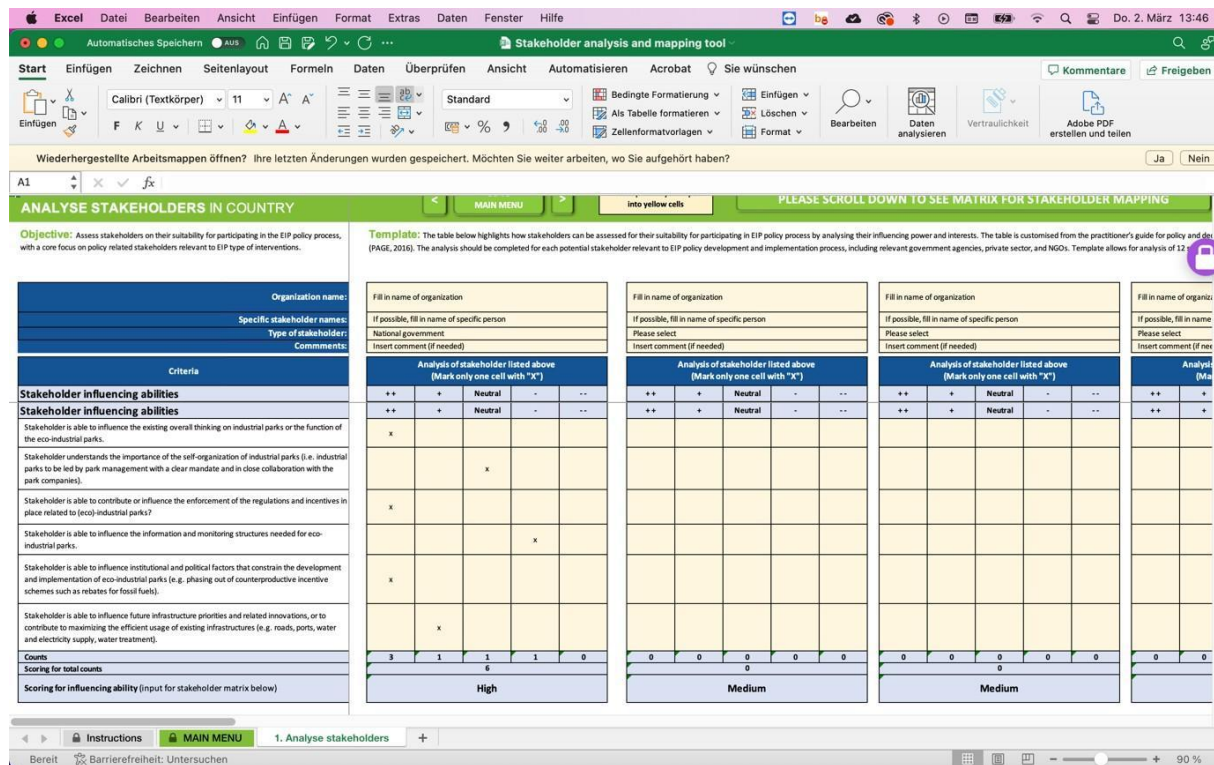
Excel Datei Bearbeiten Ansicht Einfügen Format Extras Daten Fenster Hilfe

Do. 2. März 13:46

Automatisches Speichern AUS

Stakeholder analysis and mapping tool

Start Einfügen Zeichnen Seitenlayout Formeln Daten Überprüfen Ansicht Automatisieren Acrobat Sie wünschen

Kommentare Freigeben

Einfügen

Calibri (Textkörper) 11

Standard

Bedingte Formatierung
Als Tabelle formatieren
Zellenformatvorlagen

Einfügen
Löschen
Format

Bearbeiten

Daten analysieren

Vertraulichkeit

Adobe PDF erstellen und teilen

Wiederhergestellte Arbeitsmappen öffnen? Ihre letzten Änderungen wurden gespeichert. Möchten Sie weiter arbeiten, wo Sie aufgehört haben?

Ja Nein

A1

ANALYSE STAKEHOLDERS IN COUNTRY

MAIN MENU

into yellow cells

PLEASE SCROLL DOWN TO SEE MATRIX FOR STAKEHOLDER MAPPING

Objective: Assess stakeholders on their suitability for participating in the EIP policy process, with a core focus on policy related stakeholders relevant to EIP type of interventions.

Template: The table below highlights how stakeholders can be assessed for their suitability for participating in EIP policy process by analysing their influencing power and interests. The table is customised from the practitioner's guide for policy and de (PAGE, 2016). The analysis should be completed for each potential stakeholder relevant to EIP policy development and implementation process, including relevant government agencies, private sector, and NGOs. Template allows for analysis of 12

| Organization name: | Fill in name of organization | | | | | Fill in name of organization | | | | | Fill in name of organization | | | | | Fill in name of organiz |
|---|---|---|---|---|---|---|---|---|---|---|---|---|---|---|---|---|
| Specific stakeholder names: | If possible, fill in name of specific person | | | | | If possible, fill in name of specific person | | | | | If possible, fill in name of specific person | | | | | If possible, fill in name |
| Type of stakeholder: | National government | | | | | Please select | | | | | Please select | | | | | Please select |
| Commments: | Insert comment (if needed) | | | | | Insert comment (if needed) | | | | | Insert comment (if needed) | | | | | Insert comment (if nee |
| Criteria | Analysis of stakeholder listed above (Mark only one cell with "X") | | | | | Analysis of stakeholder listed above (Mark only one cell with "X") | | | | | Analysis of stakeholder listed above (Mark only one cell with "X") | | | | | Analysi (Ma |
| Stakeholder influencing abilities | ++ | + | Neutral | - | -- | ++ | + | Neutral | - | -- | ++ | + | Neutral | - | -- | ++ |
| Stakeholder influencing abilities | ++ | + | Neutral | - | -- | ++ | + | Neutral | - | -- | ++ | + | Neutral | - | -- | ++ |
| Stakeholder is able to influence the existing overall thinking on industrial parks or the function of the eco-industrial parks. | x | | | | | | | | | | | | | | | |
| Stakeholder understands the importance of the self-organization of industrial parks (i.e. industrial parks to be led by park management with a clear mandate and in close collaboration with the park companies). | | | x | | | | | | | | | | | | | |
| Stakeholder is able to contribute or influence the enforcement of the regulations and incentives in place related to (eco)-industrial parks? | x | | | | | | | | | | | | | | | |
| Stakeholder is able to influence the information and monitoring structures needed for eco-industrial parks. | | | | x | | | | | | | | | | | | |
| Stakeholder is able to influence institutional and political factors that constrain the development and implementation of eco-industrial parks (e.g. phasing out of counterproductive incentive schemes such as rebates for fossil fuels). | x | | | | | | | | | | | | | | | |
| Stakeholder is able to influence future infrastructure priorities and related innovations, or to contribute to maximizing the efficient usage of existing infrastructures (e.g. roads, ports, water and electricity supply, water treatment). | | x | | | | | | | | | | | | | | |
| Counts | 3 | 1 | 1 | 1 | 0 | 0 | 0 | 0 | 0 | 0 | 0 | 0 | 0 | 0 | 0 | 0 |
| Scoring for total counts | 6 | | | | | 0 | | | | | 0 | | | | | |
| Scoring for influencing ability (input for stakeholder matrix below) | High | | | | | Medium | | | | | Medium | | | | | |

Instructions MAIN MENU 1. Analyse stakeholders +

Bereit Barrierefreiheit: Untersuchen

90 %